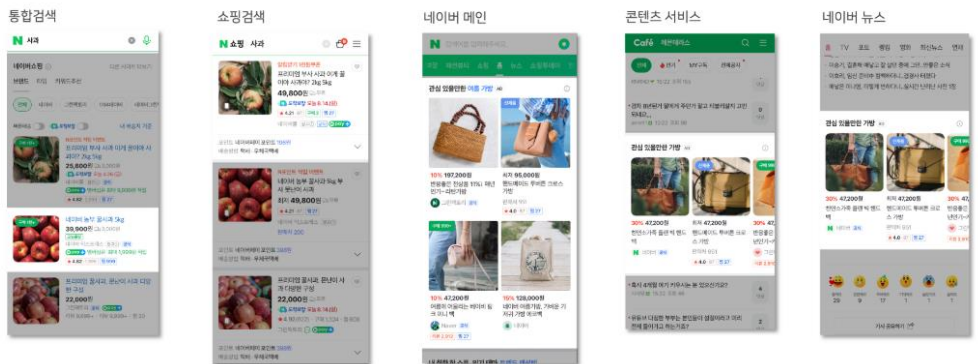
통합검색

N 사과

네이버쇼핑

25,800원

39,900원

22,000원

쇼핑검색

N 쇼핑 사과

49,800원

49,800원

22,000원

네이버 메인

관심 있을만한 여름 가방

10% 197,200원

10% 95,000원

10% 47,200원

10% 128,000원

콘텐츠 서비스

Café

관심 있을만한 가방

30% 47,200원

10% 47,200원

네이버 뉴스

관심 있을만한 가방

30% 47,200원

10% 47,200원